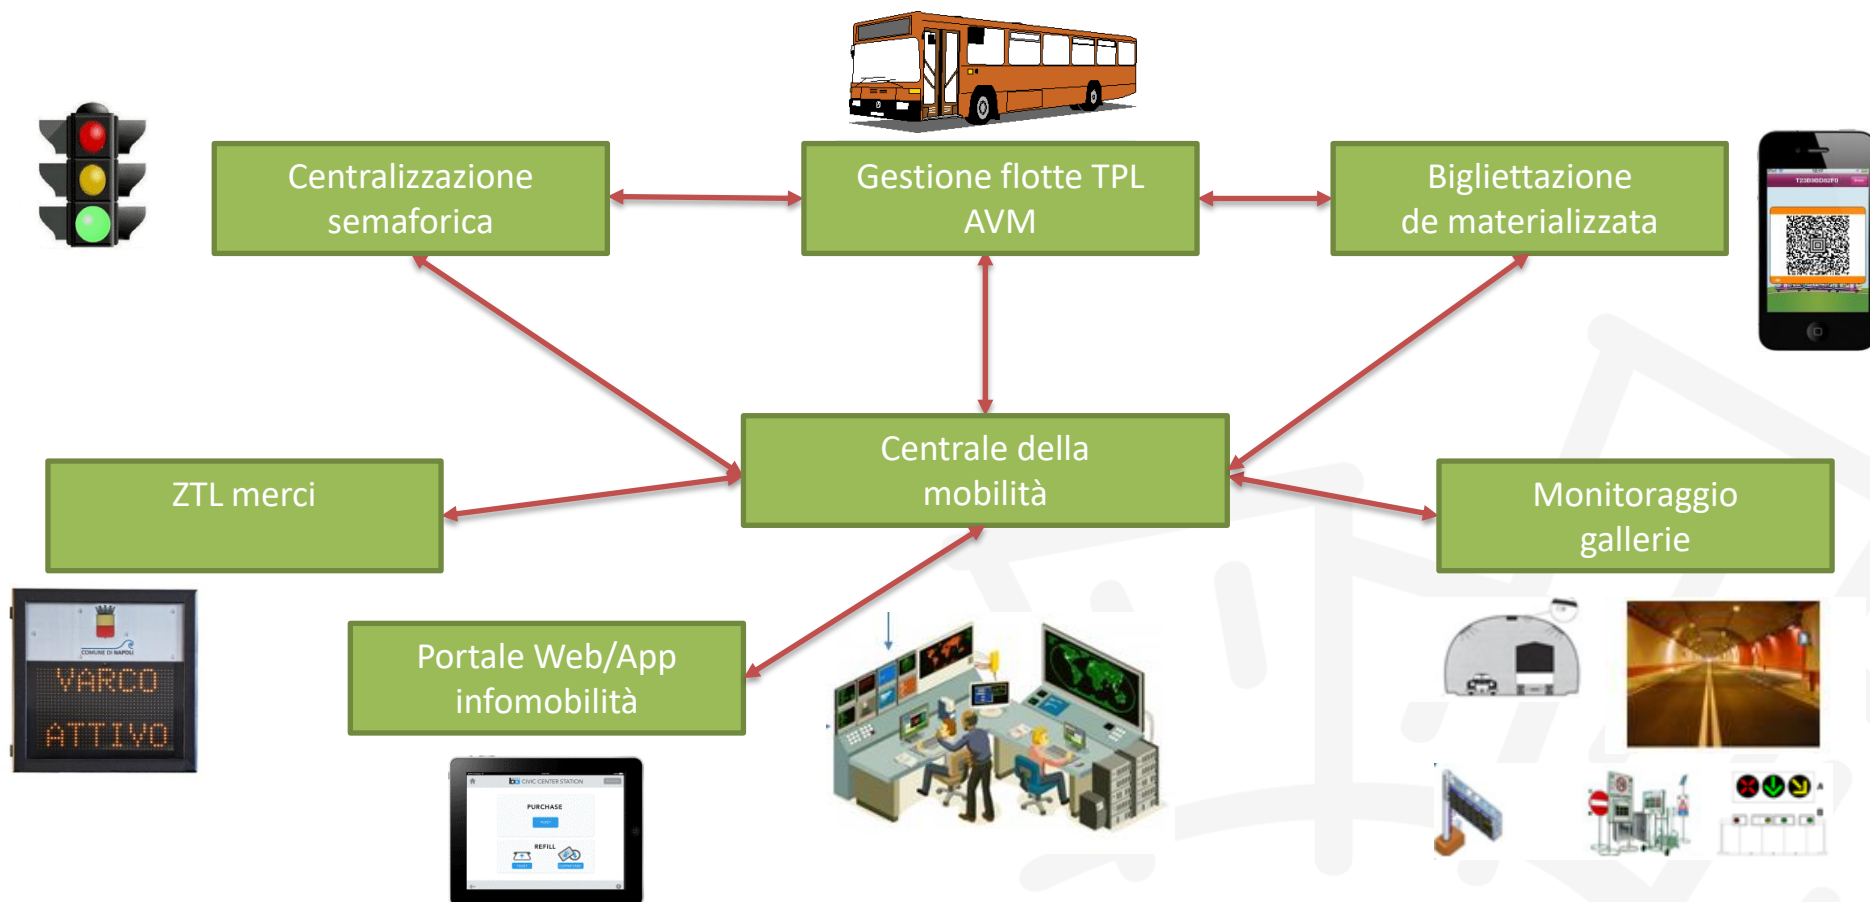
Centralizzazione semaforica

Gestione flotte TPL AVM

Bigliettazione de materializzata

Centrale della mobilità

ZTL merci

Monitoraggio gallerie

Portale Web/App infomobilità

COMUNE DI NAPOLI

VARCO ATTIVO

CIVIC CENTER STATION

PURCHASE

REFILL